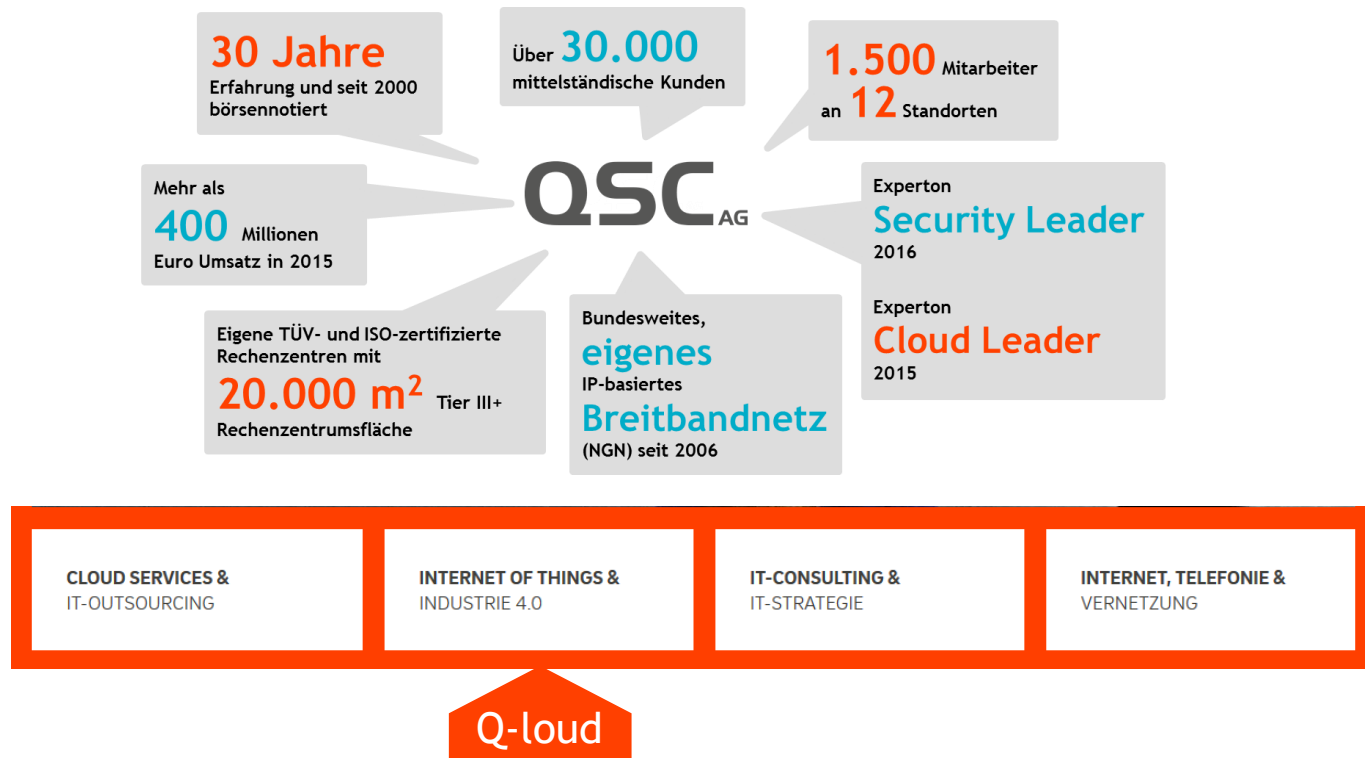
30 Jahre
Erfahrung und seit 2000 börsennotiert

Über 30.000 mittelständische Kunden

1.500 Mitarbeiter an 12 Standorten

Mehr als
400 Millionen
Euro Umsatz in 2015

QSC AG

Experton
Security Leader
2016

Experton
Cloud Leader
2015

Eigene TÜV- und ISO-zertifizierte Rechenzentren mit
$20.000\ m^2$ Tier III+
Rechenzentrumsfläche

Bundesweites,
eigenes
IP-basiertes
Breitbandnetz
(NGN) seit 2006

CLOUD SERVICES &
IT-OUTSOURCING

INTERNET OF THINGS &
INDUSTRIE 4.0

IT-CONSULTING &
IT-STRATEGIE

INTERNET, TELEFONIE &
VERNETZUNG

Q-loud